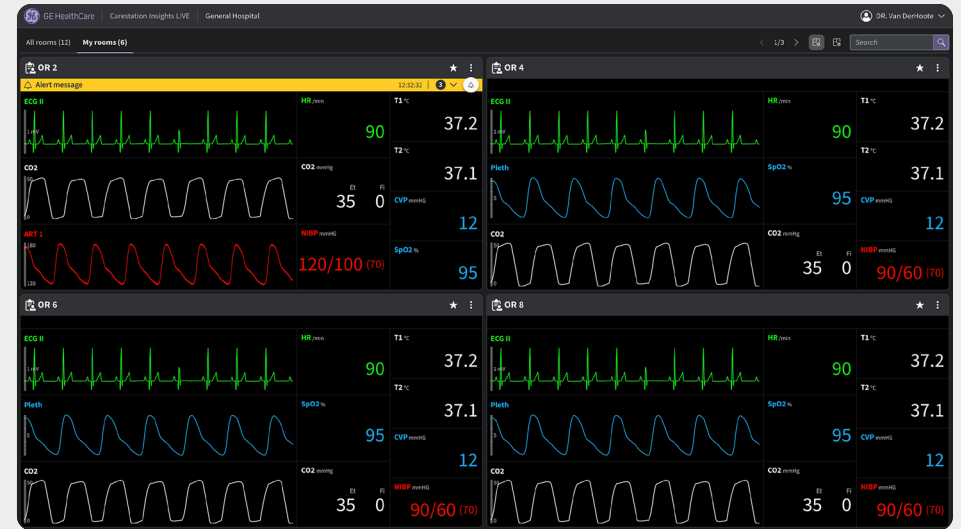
GE HealthCare | Carestation Insights LIVE | General Hospital

DR. Van DerHoote

All rooms (12) My rooms (6)

1/3

Search

OR 2

Alert message 12:32:32 3

ECG II
1 mV

HR /min
90

T1 °C
37.2

CO2
50
0

CO2 mmHg
Et Fi
35 0

T2 °C
37.1

CVP mmHG
12

ART 1
180
120

NIBP mmHG
120/100 (70)

SpO2 %
95

OR 4

ECG II
1 mV

HR /min
90

T1 °C
37.2

Pleth
5

SpO2 %
95

T2 °C
37.1

CVP mmHG
12

CO2
50
0

CO2 mmHg
Et Fi
35 0

NIBP mmHG
90/60 (70)

OR 6

ECG II
1 mV

HR /min
90

T1 °C
37.2

Pleth
5

SpO2 %
95

T2 °C
37.1

CVP mmHG
12

CO2
50
0

CO2 mmHg
Et Fi
35 0

NIBP mmHG
90/60 (70)

OR 8

ECG II
1 mV

HR /min
90

T1 °C
37.2

Pleth
5

SpO2 %
95

T2 °C
37.1

CVP mmHG
12

CO2
50
0

CO2 mmHg
Et Fi
35 0

NIBP mmHG
90/60 (70)